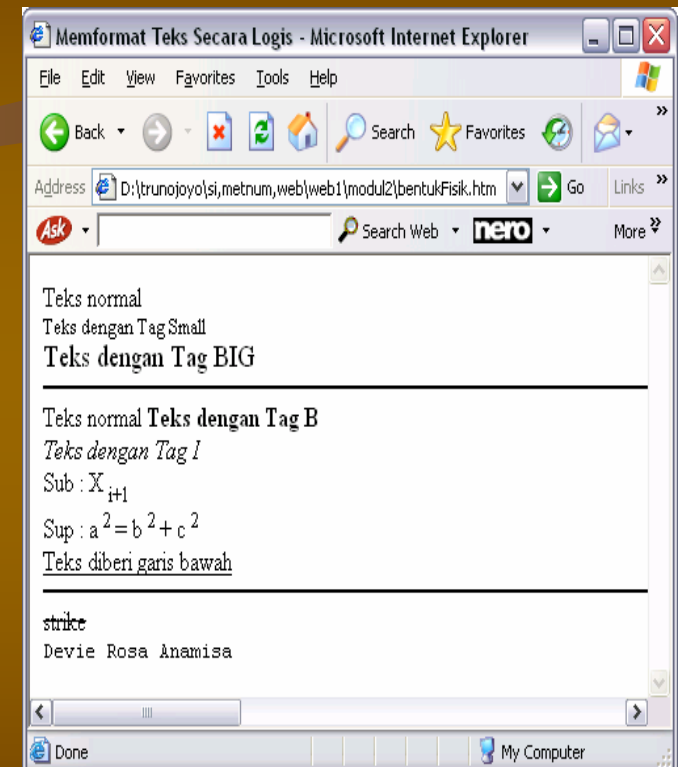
Memformat Teks Secara Logis - Microsoft Internet Explorer

File Edit View Favorites Tools Help

Back Search Favorites

Address D:\trunojoyo\si,metnum,web\web1\modul2\bentukFisik.htm Go Links »

Search Web nero More »

Teks normal
Teks dengan Tag Small
Teks dengan Tag BIG

Teks normal **Teks dengan Tag B**
*Teks dengan Tag I*
Sub : X$_{i+1}$
Sup : a$^{2}$ = b$^{2}$ + c$^{2}$
Teks diberi garis bawah

~~strike~~
Devie Rosa Anamisa

Done My Computer